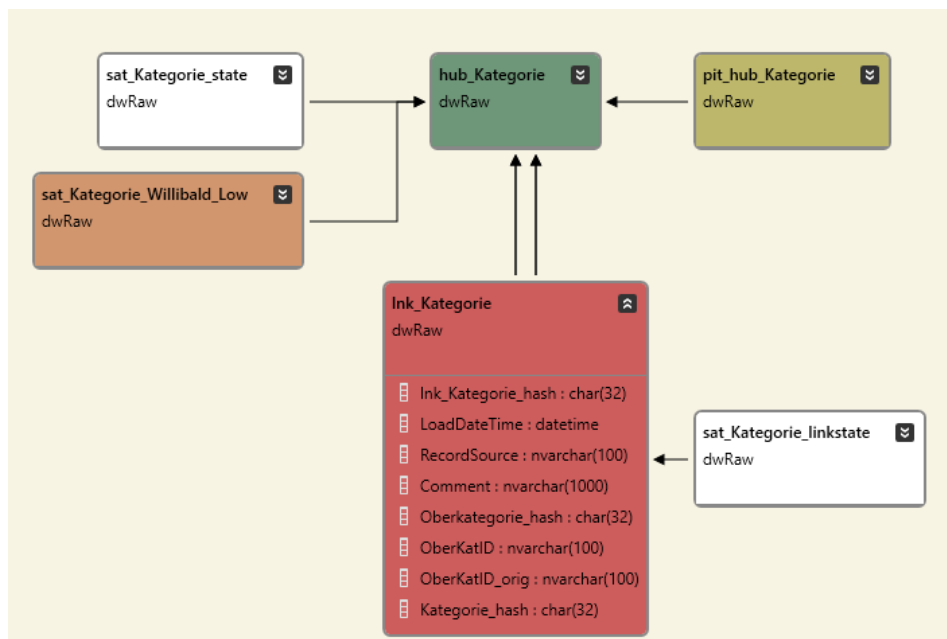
sat_Kategorie_state
dwRaw

hub_Kategorie
dwRaw

pit_hub_Kategorie
dwRaw

sat_Kategorie_Willibald_Low
dwRaw

lnk_Kategorie
dwRaw

lnk_Kategorie_hash : char(32)
LoadDateTime : datetime
RecordSource : nvarchar(100)
Comment : nvarchar(1000)
Oberkategorie_hash : char(32)
OberKatID : nvarchar(100)
OberKatID_orig : nvarchar(100)
Kategorie_hash : char(32)

sat_Kategorie_linkstate
dwRaw